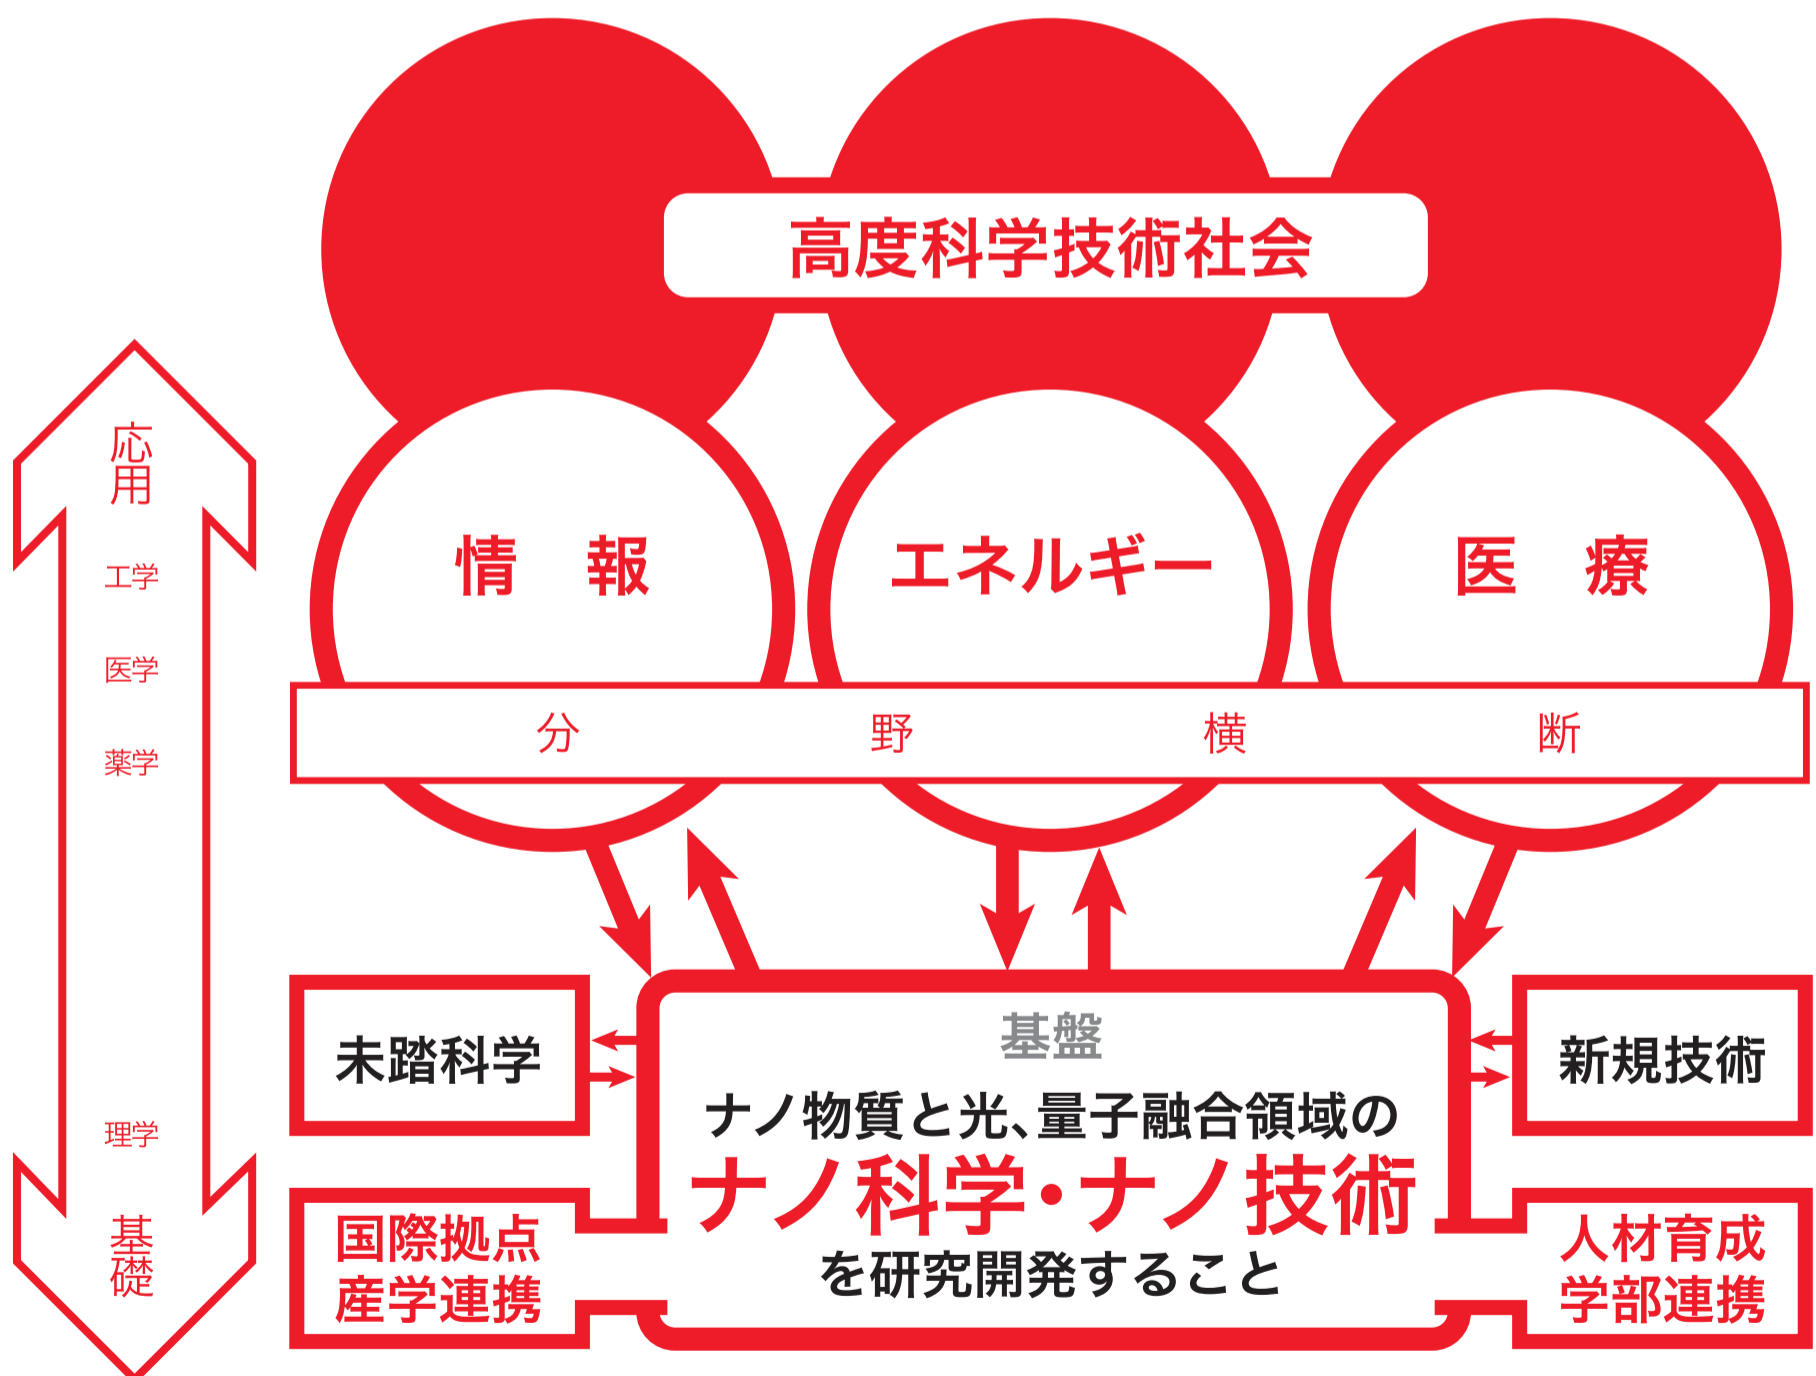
高度科学技術社会

応用

工学

医学

薬学

理学

基礎

情　報

エネルギー

医　療

分　野　横　断

未踏科学

基盤

ナノ物質と光、量子融合領域の
ナノ科学・ナノ技術
を研究開発すること

新規技術

国際拠点
産学連携

人材育成
学部連携